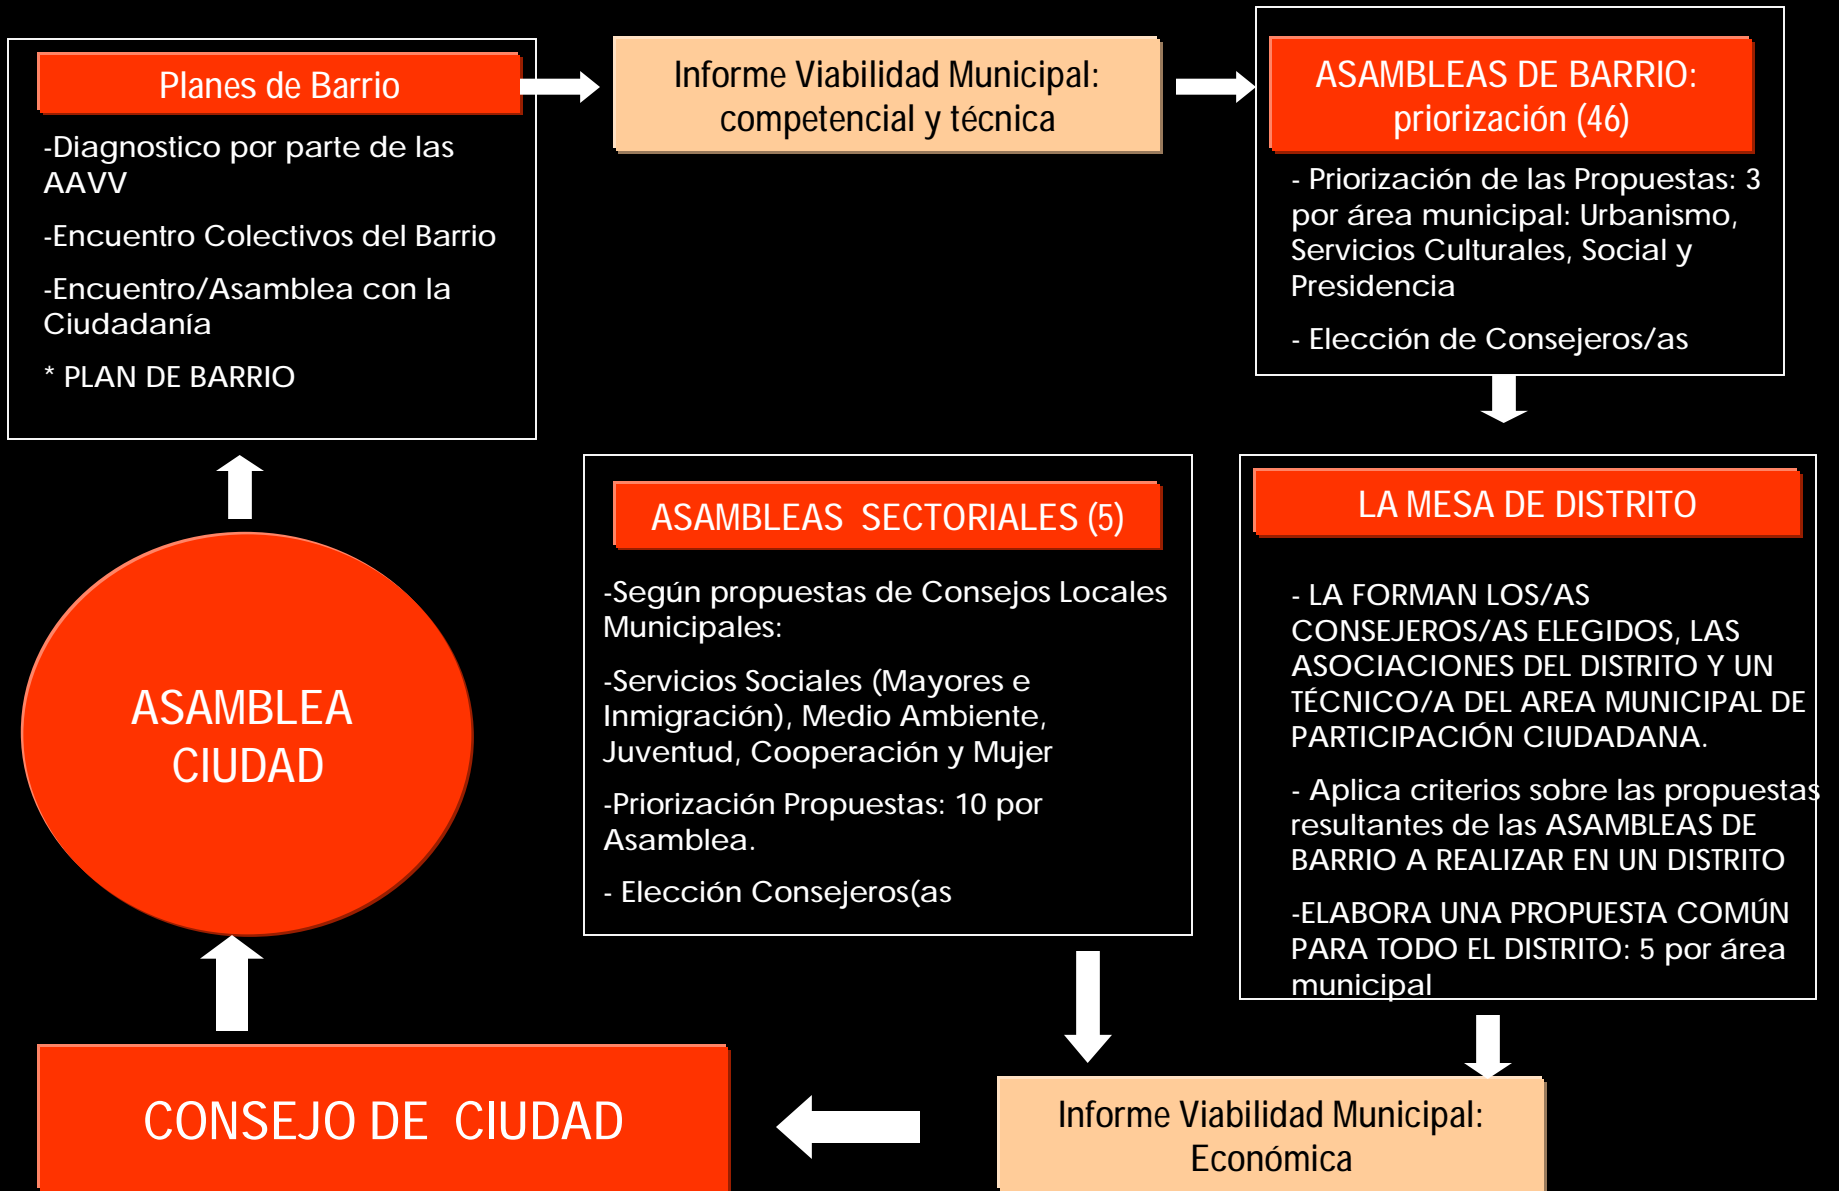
Planes de Barrio

-Diagnostico por parte de las AAVV

-Encuentro Colectivos del Barrio

-Encuentro/Asamblea con la Ciudadanía

* PLAN DE BARRIO

Informe Viabilidad Municipal: competencial y técnica

ASAMBLEAS DE BARRIO: priorización (46)

- Priorización de las Propuestas: 3 por área municipal: Urbanismo, Servicios Culturales, Social y Presidencia

- Elección de Consejeros/as

ASAMBLEAS SECTORIALES (5)

-Según propuestas de Consejos Locales Municipales:

-Servicios Sociales (Mayores e Inmigración), Medio Ambiente, Juventud, Cooperación y Mujer

-Priorización Propuestas: 10 por Asamblea.

- Elección Consejeros(as

LA MESA DE DISTRITO

- LA FORMAN LOS/AS CONSEJEROS/AS ELEGIDOS, LAS ASOCIACIONES DEL DISTRITO Y UN TÉCNICO/A DEL AREA MUNICIPAL DE PARTICIPACIÓN CIUDADANA.

- Aplica criterios sobre las propuestas resultantes de las ASAMBLEAS DE BARRIO A REALIZAR EN UN DISTRITO

-ELABORA UNA PROPUESTA COMÚN PARA TODO EL DISTRITO: 5 por área municipal

ASAMBLEA CIUDAD

CONSEJO DE CIUDAD

Informe Viabilidad Municipal: Económica